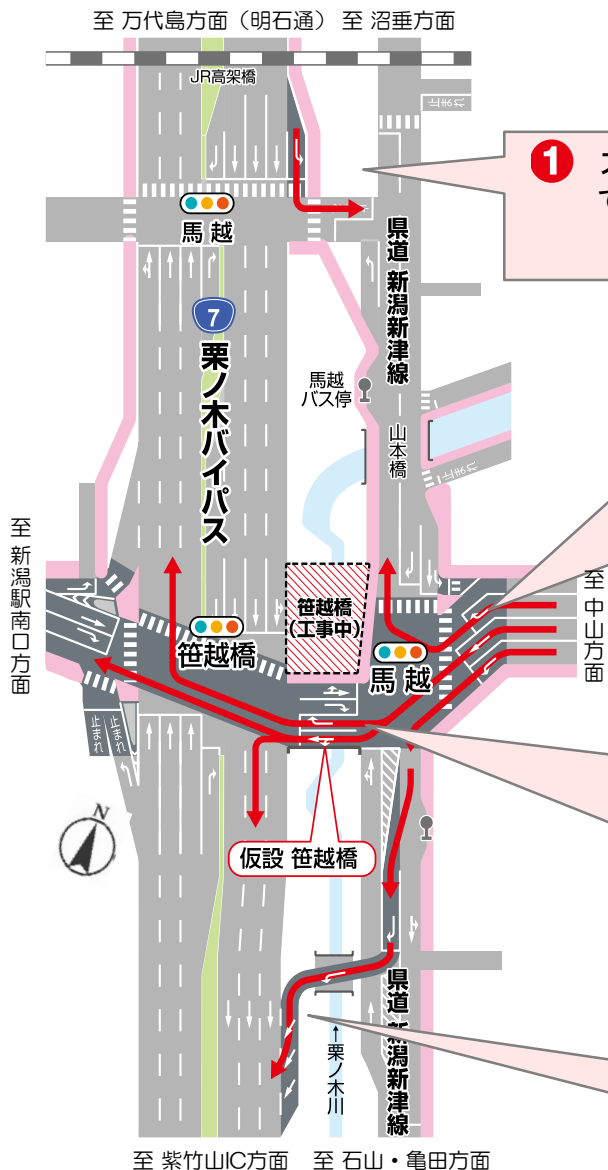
至 万代島方面（明石通） 至 沼垂方面

JR高架橋

止まれ

❶ ス
で

馬 越

県道 新潟新津線

7

栗ノ木バイパス

馬越
バス停

山本橋

止まれ

至 新潟駅南口方面

笹越橋（工事中）

笹越橋

馬 越

至 中山方面

止まれ

止まれ

N

仮設 笹越橋

県道 新潟新津線

栗ノ木川

至 紫竹山IC方面 至 石山・亀田方面